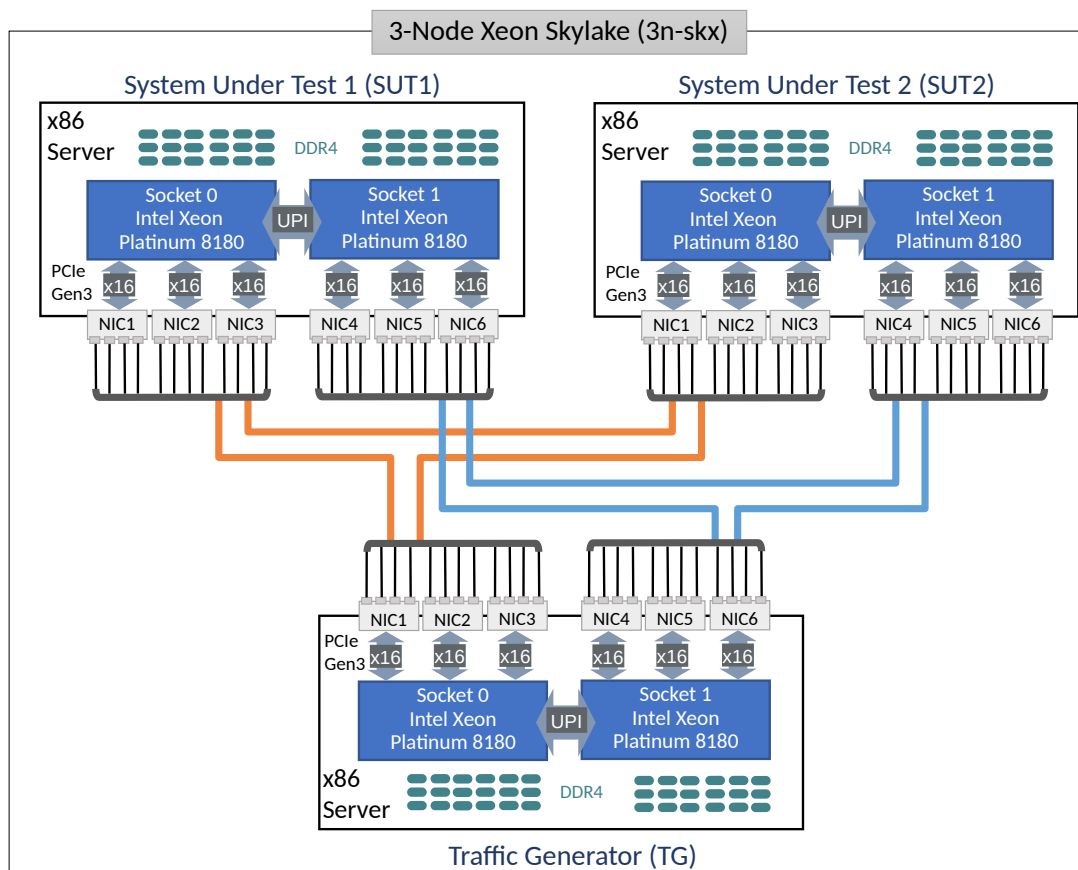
3-Node Xeon Skylake (3n-skx)

System Under Test 1 (SUT1)

x86 Server

DDR4

Socket 0 Intel Xeon Platinum 8180

UPI

Socket 1 Intel Xeon Platinum 8180

PCIe Gen3

x16 x16 x16 x16 x16 x16

NIC1 NIC2 NIC3 NIC4 NIC5 NIC6

System Under Test 2 (SUT2)

x86 Server

DDR4

Socket 0 Intel Xeon Platinum 8180

UPI

Socket 1 Intel Xeon Platinum 8180

PCIe Gen3

x16 x16 x16 x16 x16 x16

NIC1 NIC2 NIC3 NIC4 NIC5 NIC6

NIC1 NIC2 NIC3 NIC4 NIC5 NIC6

PCIe Gen3

x16 x16 x16 x16 x16 x16

Socket 0 Intel Xeon Platinum 8180

UPI

Socket 1 Intel Xeon Platinum 8180

x86 Server

DDR4

Traffic Generator (TG)